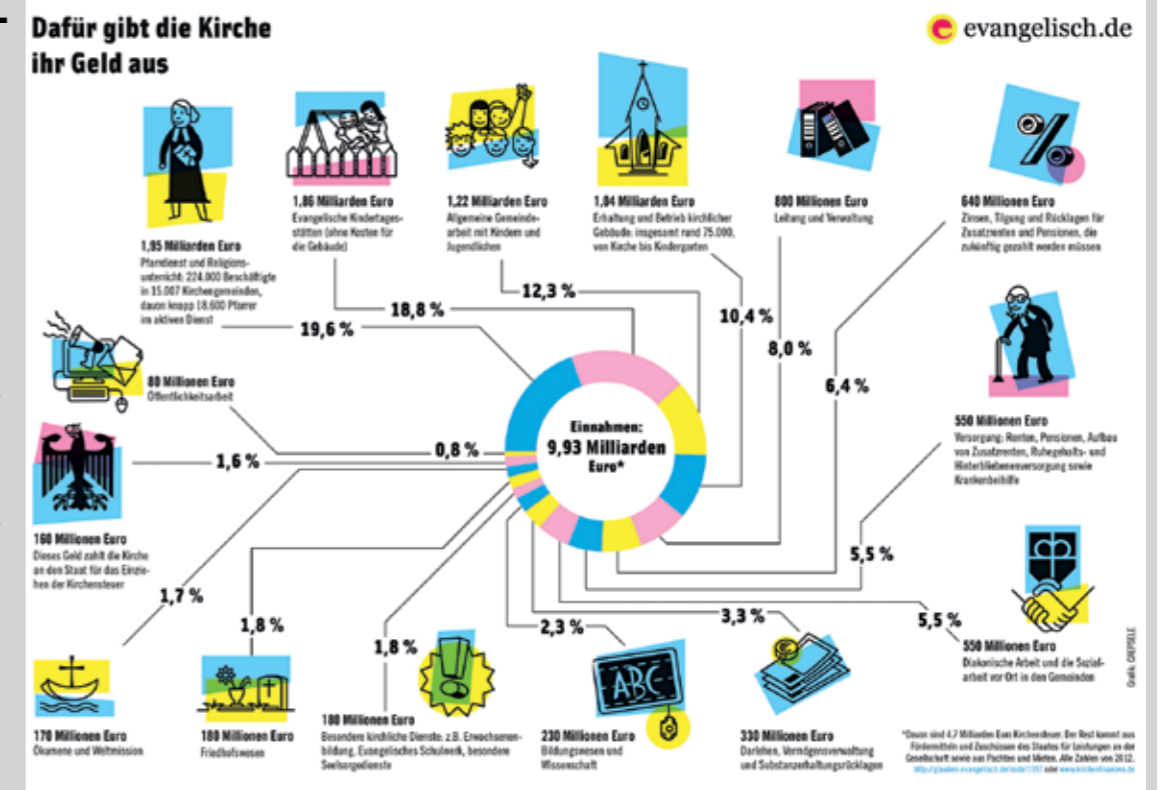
Dafür gibt die Kirche ihr Geld aus

evangelisch.de

1,95 Milliarden Euro
Pfarrdienst und Religionsunterricht: 224.000 Beschäftigte in 15.007 Kirchengemeinden, davon knapp 18.600 Pfarrer im aktiven Dienst

19,6 %

1,86 Milliarden Euro
Evangelische Kindertagesstätten (ohne Kosten für die Gebäude)

18,8 %

1,22 Milliarden Euro
Allgemeine Gemeindearbeit mit Kindern und Jugendlichen

12,3 %

1,04 Milliarden Euro
Erhaltung und Betrieb kirchlicher Gebäude: insgesamt rund 75.000, von Kirche bis Kindergarten

10,4 %

800 Millionen Euro
Leitung und Verwaltung

8,0 %

640 Millionen Euro
Zinsen, Tilgung und Rücklagen für Zusatzrenten und Pensionen, die zukünftig gezahlt werden müssen

6,4 %

80 Millionen Euro
Öffentlichkeitsarbeit

0,8 %

1,6 %

Einnahmen:
9,93 Milliarden Euro*

550 Millionen Euro
Versorgung: Renten, Pensionen, Aufbau von Zusatzrenten, Ruhegehalts- und Hinterbliebenenversorgung sowie Krankenbeihilfe

5,5 %

160 Millionen Euro
Dieses Geld zahlt die Kirche an den Staat für das Einziehen der Kirchensteuer

1,7 %

1,8 %

1,8 %

2,3 %

3,3 %

5,5 %

550 Millionen Euro
Diakonische Arbeit und die Sozialarbeit vor Ort in den Gemeinden

170 Millionen Euro
Ökumene und Weltmission

180 Millionen Euro
Friedhofswesen

180 Millionen Euro
Besondere kirchliche Dienste, z.B. Erwachsenenbildung, Evangelisches Schulwerk, besondere Seelsorgedienste

230 Millionen Euro
Bildungswesen und Wissenschaft

330 Millionen Euro
Darlehen, Vermögensverwaltung und Substanzerhaltungsrücklagen

*Davon sind 4,7 Milliarden Euro Kirchensteuer. Der Rest kommt aus Fördermitteln und Zuschüssen des Staates für Leistungen an der Gesellschaft sowie aus Pachten und Mieten. Alle Zahlen von 2012.
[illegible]

Grafik: CREPEELE